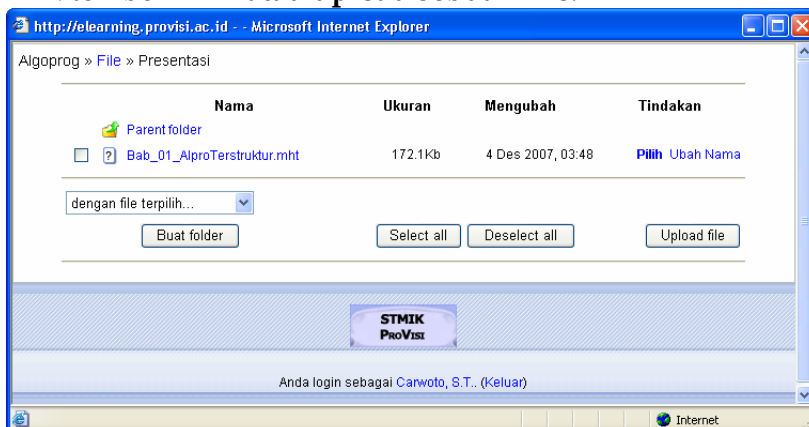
http://elearning.provisi.ac.id - - Microsoft Internet Explorer

Algoprog » File » Presentasi

| Nama | Ukuran | Mengubah | Tindakan |
|---|---|---|---|
| Parent folder | | | |
| Bab_01_AlproTerstruktur.mht | 172.1Kb | 4 Des 2007, 03:48 | Pilih Ubah Nama |

dengan file terpilih...

Buat folder

Select all

Deselect all

Upload file

STMIK ProVisi

Anda login sebagai Carwoto, S.T.. (Keluar)

Internet